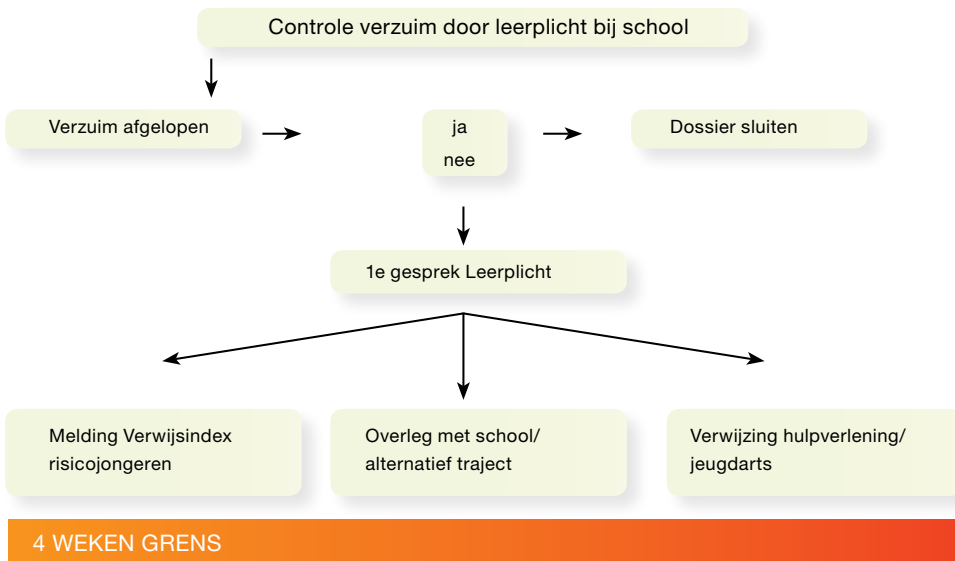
Controle verzuim door leerplicht bij school

Verzuim afgelopen

ja

nee

Dossier sluiten

1e gesprek Leerplicht

Melding Verwijsindex risicojongeren

Overleg met school/ alternatief traject

Verwijzing hulpverlening/ jeugdarts

4 WEKEN GRENS